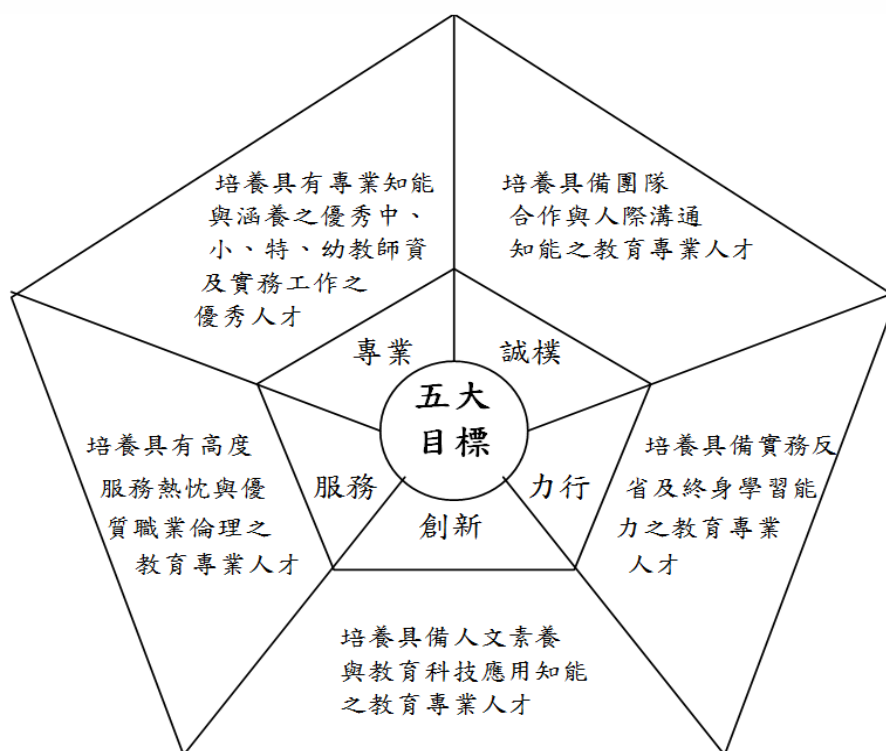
培養具有專業知能與涵養之優秀中、小、特、幼教師資及實務工作之優秀人才

培養具備團隊合作與人際溝通知能之教育專業人才

專業

誠樸

五大目標

培養具有高度服務熱忱與優質職業倫理之教育專業人才

服務

力行

培養具備實務反省及終身學習能力之教育專業人才

創新

培養具備人文素養與教育科技應用知能之教育專業人才